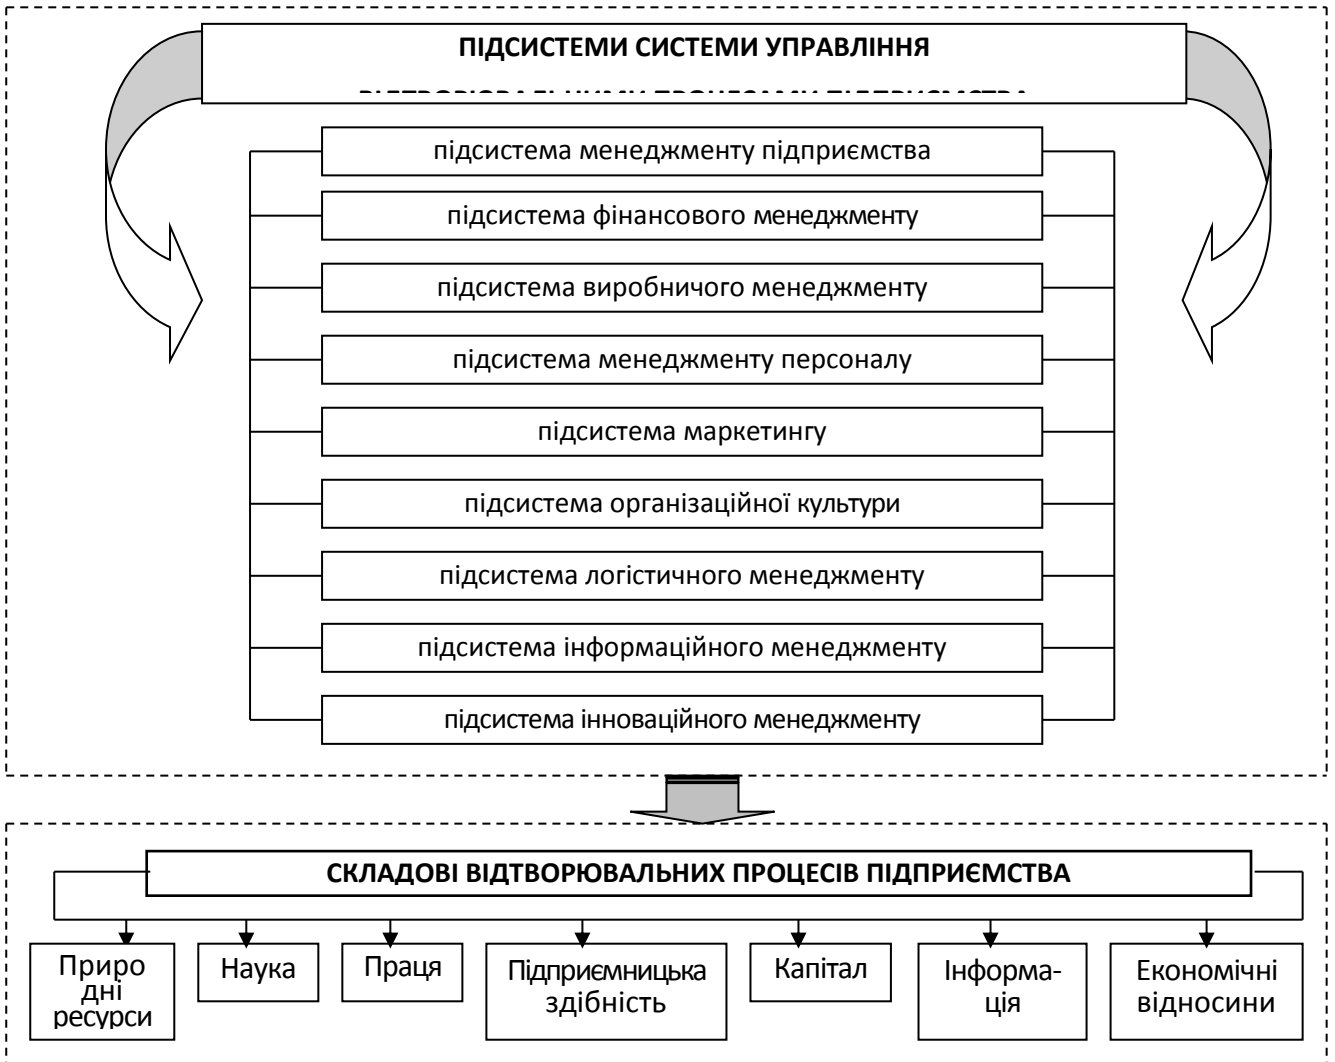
ПІДСИСТЕМИ СИСТЕМИ УПРАВЛІННЯ

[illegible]

підсистема менеджменту підприємства

підсистема фінансового менеджменту

підсистема виробничого менеджменту

підсистема менеджменту персоналу

підсистема маркетингу

підсистема організаційної культури

підсистема логістичного менеджменту

підсистема інформаційного менеджменту

підсистема інноваційного менеджменту

СКЛАДОВІ ВІДТВОРЮВАЛЬНИХ ПРОЦЕСІВ ПІДПРИЄМСТВА

Приро дні ресурси

Наука

Праця

Підприємницька здібність

Капітал

Інформація

Економічні відносини